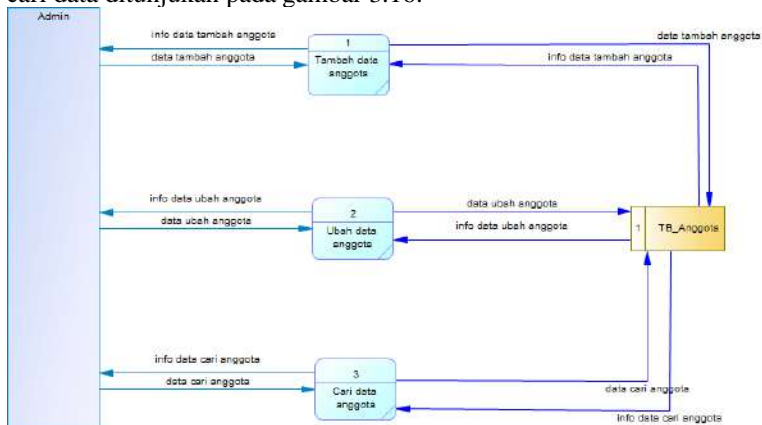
cari data ditunjukan pada gambar 3.18.

Admin

info data tambah anggota
data tambah anggota
1
Tambah data anggota
data tambah anggota
info data tambah anggota

info data ubah anggota
data ubah anggota
2
Ubah data anggota
data ubah anggota
info data ubah anggota
1
TB_Anggota

info data cari anggota
data cari anggota
3
Cari data anggota
data cari anggota
info data cari anggota